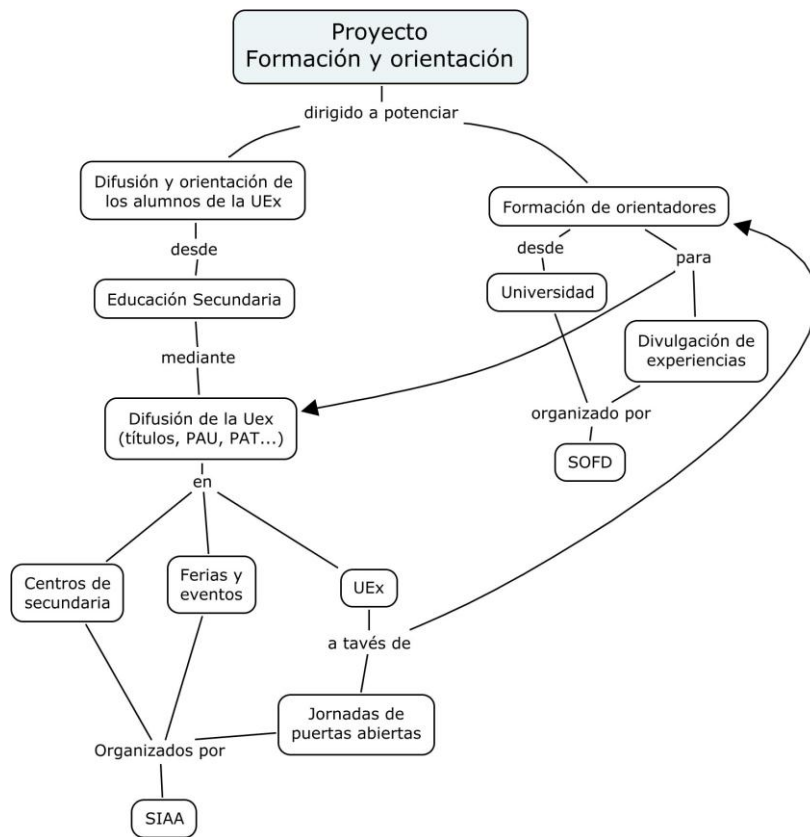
Proyecto
Formación y orientación

dirigido a potenciar

Difusión y orientación de los alumnos de la UEx

Formación de orientadores

desde

desde

para

Educación Secundaria

Universidad

mediante

Divulgación de experiencias

Difusión de la Uex (títulos, PAU, PAT...)

organizado por

SOFD

en

Centros de secundaria

Ferias y eventos

UEx

a tavés de

Jornadas de puertas abiertas

Organizados por

SIAA